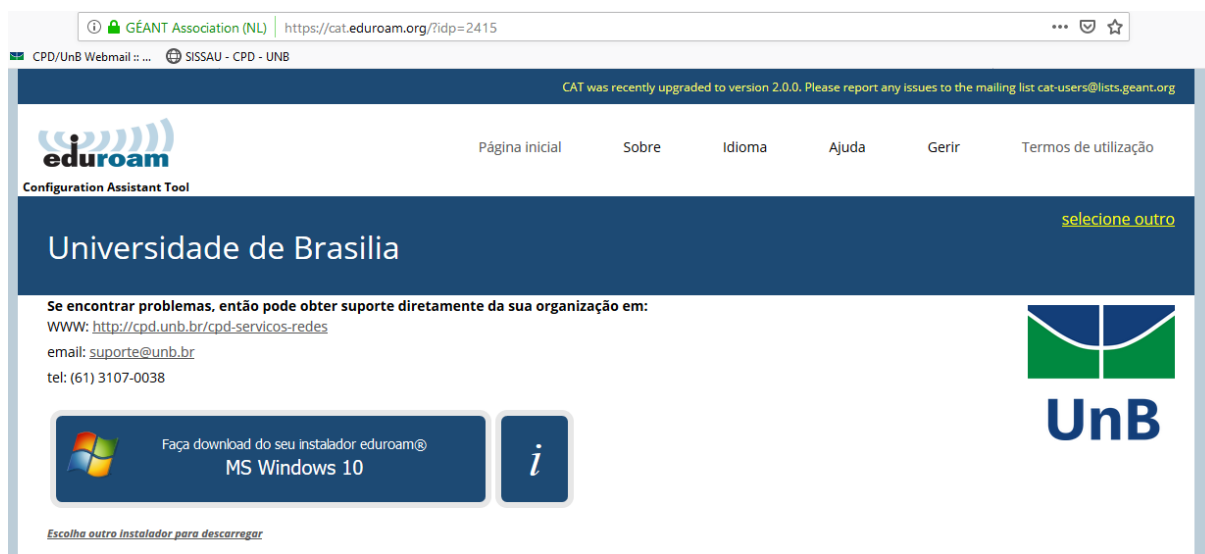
GÉANT Association (NL) | https://cat.eduroam.org/?idp=2415

CPD/UnB Webmail :: ... SISSAU - CPD - UNB

CAT was recently upgraded to version 2.0.0. Please report any issues to the mailing list cat-users@lists.geant.org

eduroam
Configuration Assistant Tool

Página inicial Sobre Idioma Ajuda Gerir Termos de utilização

selecione outro

Universidade de Brasilia

Se encontrar problemas, então pode obter suporte diretamente da sua organização em:
WWW: http://cpd.unb.br/cpd-servicos-redes
email: suporte@unb.br
tel: (61) 3107-0038

Faça download do seu instalador eduroam®
MS Windows 10

i

UnB

Escolha outro instalador para descarregar